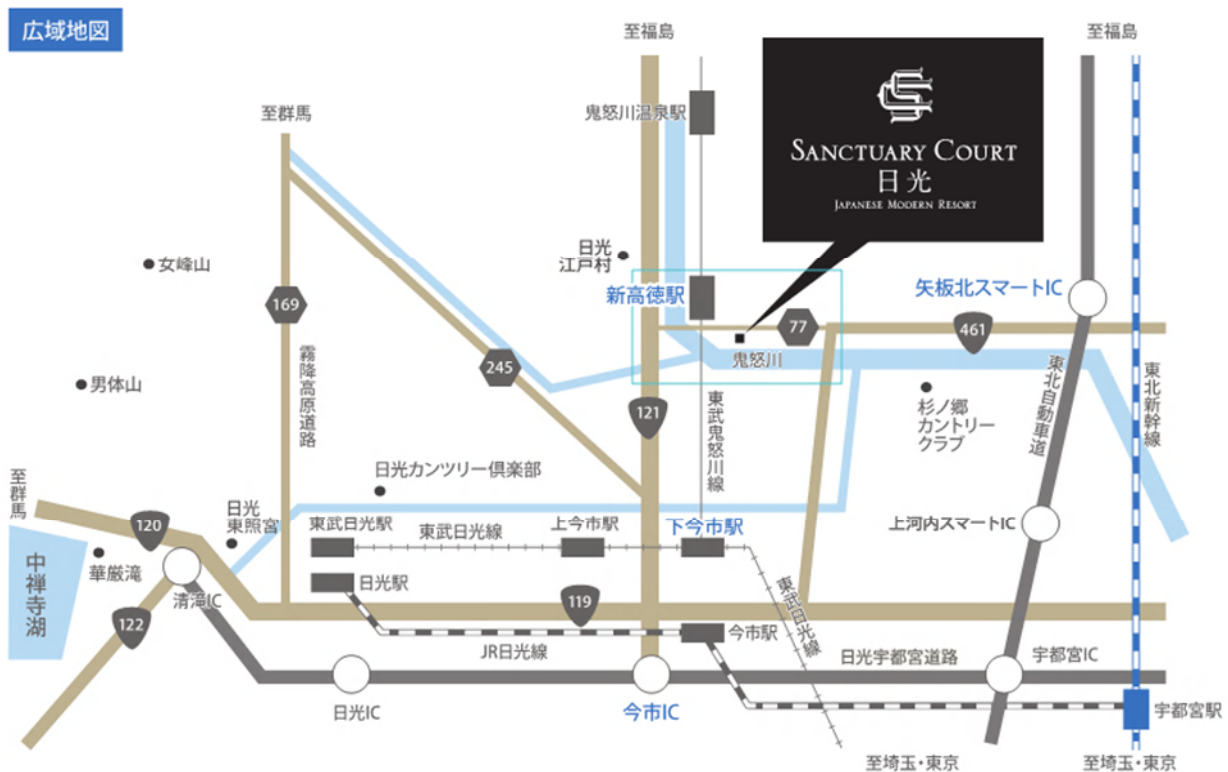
広域地図

至福島

至福島

SANCTUARY COURT
日光
JAPANESE MODERN RESORT

至群馬

鬼怒川温泉駅

日光
江戸村

女峰山

新高徳駅

矢板北スマートIC

169

77

461

245

鬼怒川

霧降高原道路

男体山

121

東武鬼怒川線

杉ノ郷
カントリー
クラブ

東北自動車道

東北新幹線

日光カンツリー倶楽部

至群馬

120

日光
東照宮

東武日光駅

東武日光線

上今市駅

下今市駅

上河内スマートIC

中禅寺湖

華厳滝

日光駅

東武日光線

清滝IC

119

122

今市駅

JR日光線

日光宇都宮道路

宇都宮IC

日光IC

今市IC

宇都宮駅

至埼玉・東京

至埼玉・東京